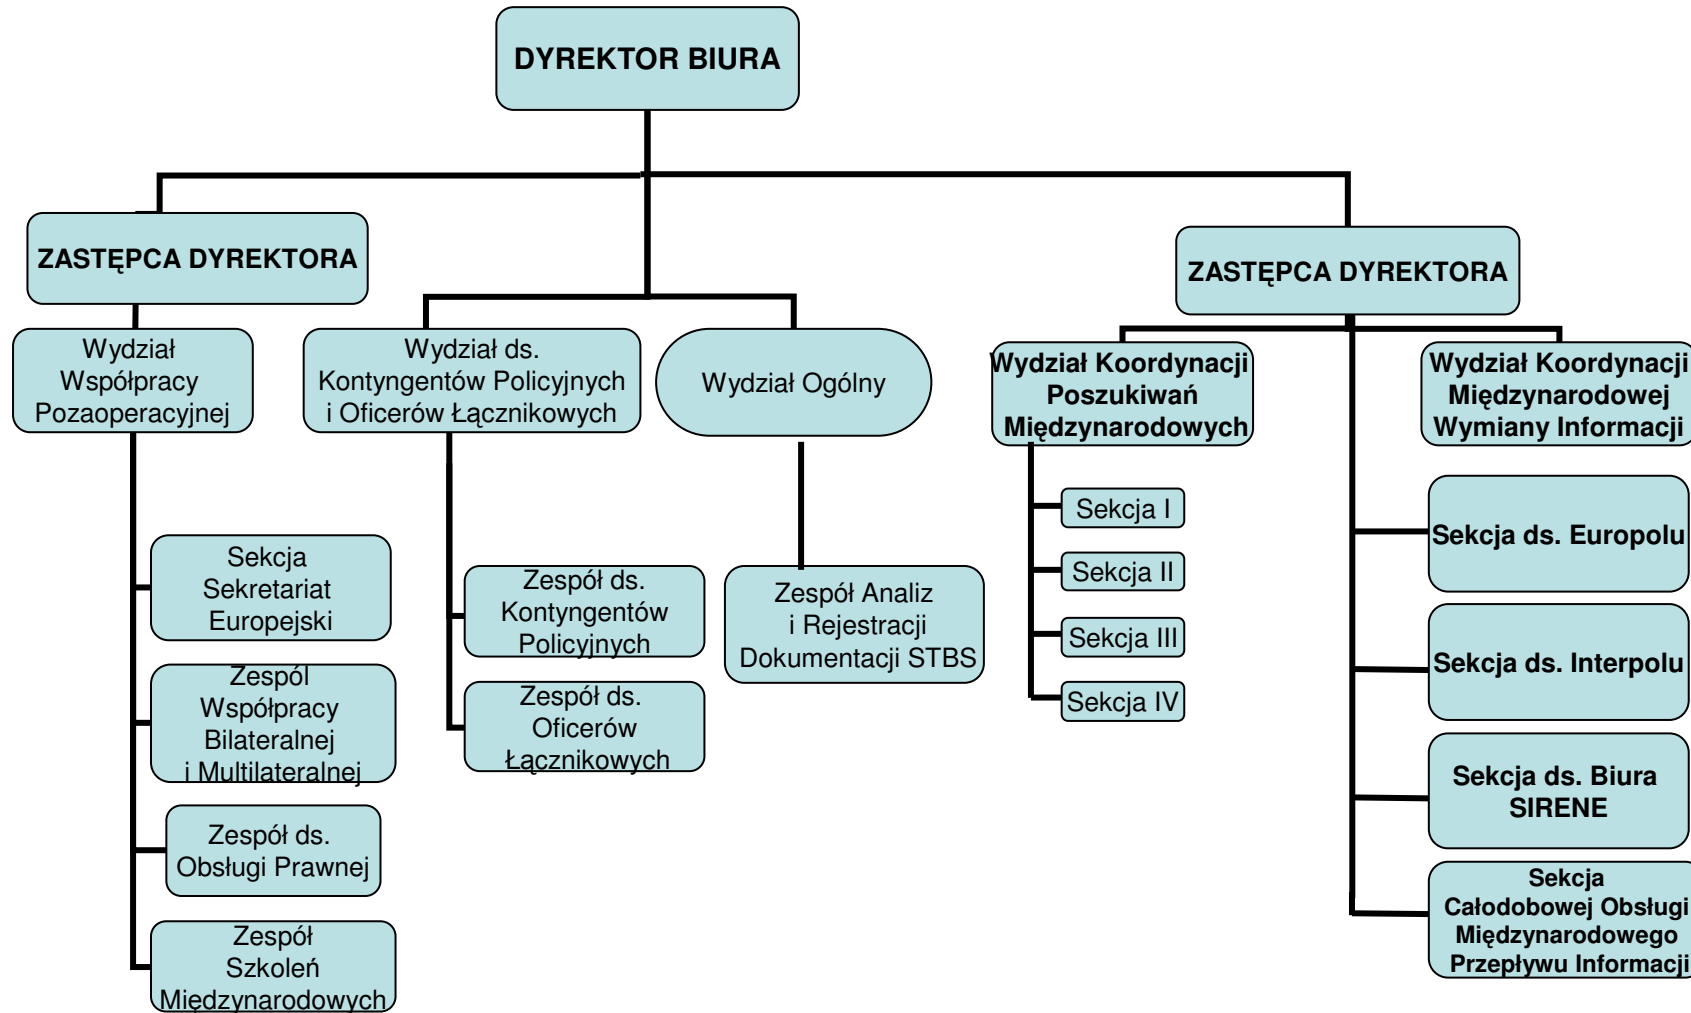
DYREKTOR BIURA

ZASTĘPCA DYREKTORA

ZASTĘPCA DYREKTORA

Wydział Współpracy Pozaoperacyjnej

Wydział ds. Kontyngentów Policyjnych i Oficerów Łącznikowych

Wydział Ogólny

Wydział Koordynacji Poszukiwań Międzynarodowych

Wydział Koordynacji Międzynarodowej Wymiany Informacji

Sekcja Sekretariat Europejski

Zespół Współpracy Bilateralnej i Multilateralnej

Zespół ds. Obsługi Prawnej

Zespół Szkoleń Międzynarodowych

Zespół ds. Kontyngentów Policyjnych

Zespół ds. Oficerów Łącznikowych

Zespół Analiz i Rejestracji Dokumentacji STBS

Sekcja I

Sekcja II

Sekcja III

Sekcja IV

Sekcja ds. Europolu

Sekcja ds. Interpolu

Sekcja ds. Biura SIRENE

Sekcja Całodobowej Obsługi Międzynarodowego Przepływu Informacji